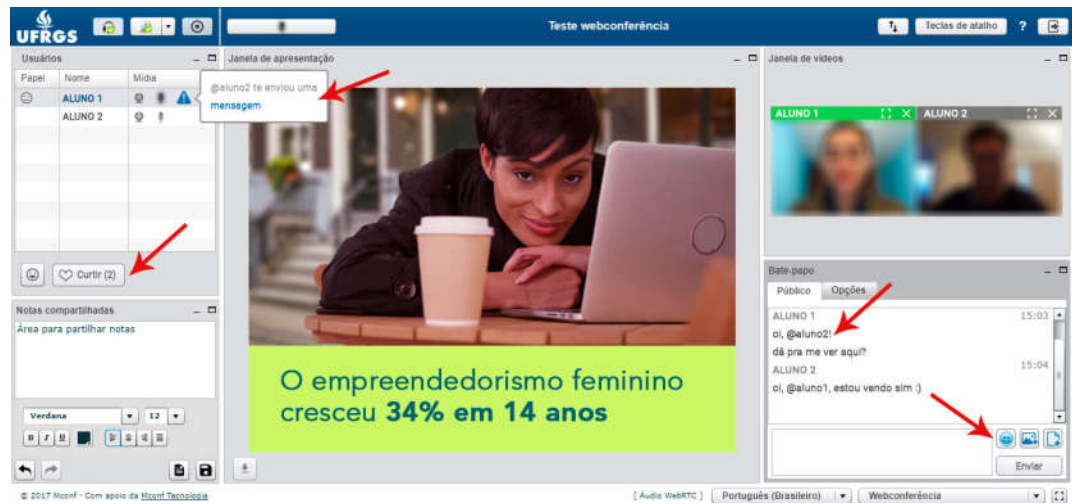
UFRGS

Teste webconferência

Teclas de atalho ?

Usuários

Papel Nome Mídia

ALUNO 1

ALUNO 2

@aluno2 te enviou uma mensagem

Curtir (2)

Notas compartilhadas

Área para partilhar notas

Verdana 12

B I U

Janela de apresentação

O empreendedorismo feminino cresceu **34% em 14 anos**

Janela de vídeos

ALUNO 1

ALUNO 2

Bate-papo

Público Opções

ALUNO 1 15:03

oi, @aluno2!

dá pra me ver aqui?

ALUNO 2 15:04

oi, @aluno1, estou vendo sim :)

Enviar

© 2017 Mconf - Com apoio da Mconf Tecnologia

[ Áudio WebRTC ] Português (Brasileiro) Webconferência